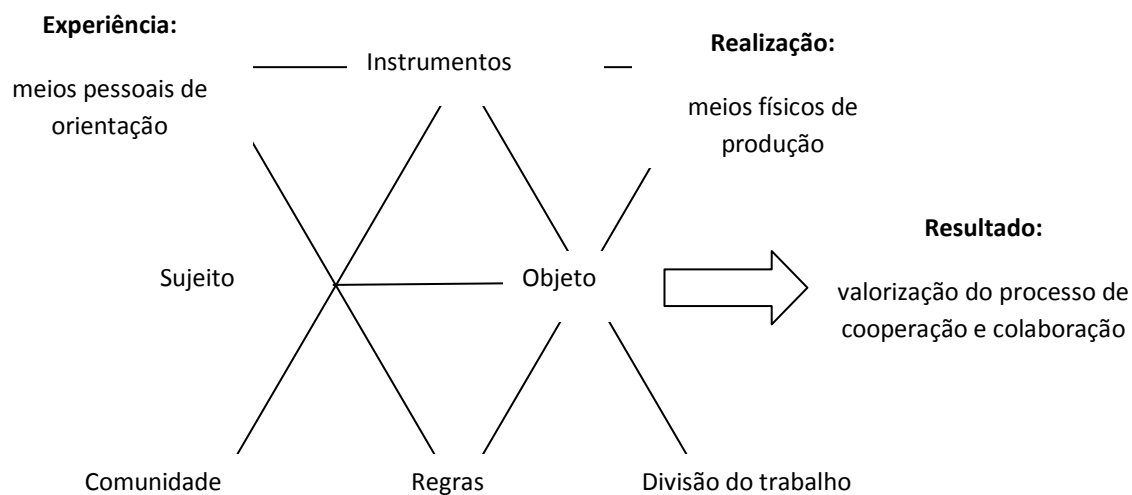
Experiência:

meios pessoais de orientação

Instrumentos

Realização:

meios físicos de produção

Sujeito

Objeto

Resultado:

valorização do processo de cooperação e colaboração

Comunidade

Regras

Divisão do trabalho